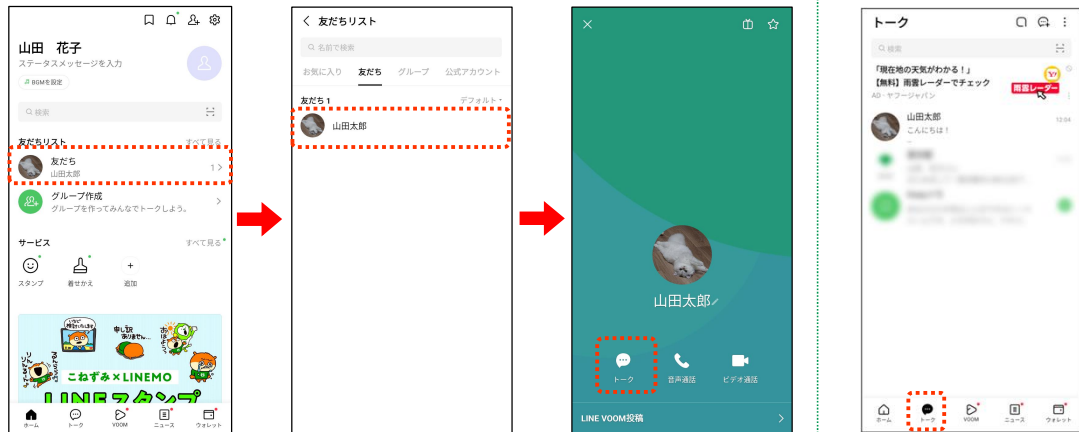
山田　花子
ステータスメッセージを入力
BGMを設定
検索
友だちリスト
すべて見る
友だち
山田太郎
1
グループ作成
グループを作ってみんなでトークしよう。
サービス
すべて見る
スタンプ
着せかえ
追加
こねずみ×LINEMO
LINEスタンプ
ホーム
トーク
VOOM
ニュース
ウォレット

友だちリスト
名前で検索
お気に入り
友だち
グループ
公式アカウント
友だち 1
デフォルト
山田太郎

山田太郎
トーク
音声通話
ビデオ通話
LINE VOOM投稿

トーク
検索
「現在地の天気がわかる！」
【無料】雨雲レーダーでチェック
AD・ヤフージャパン
雨雲レーダー
山田太郎
こんにちは！
12:04
ホーム
トーク
VOOM
ニュース
ウォレット